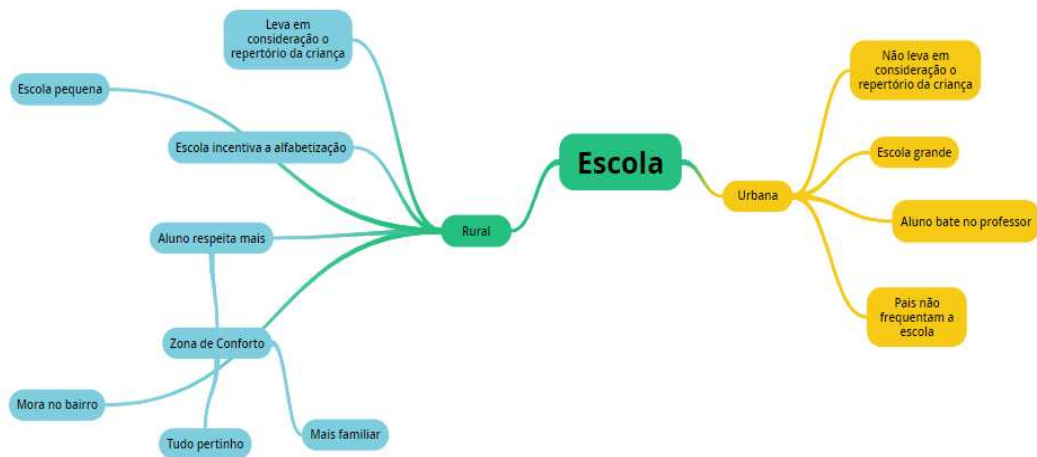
Escola

Rural

Leva em consideração o repertório da criança

Escola pequena

Escola incentiva a alfabetização

Aluno respeita mais

Zona de Conforto

Mora no bairro

Tudo pertinho

Mais familiar

Urbana

Não leva em consideração o repertório da criança

Escola grande

Aluno bate no professor

Pais não frequentam a escola